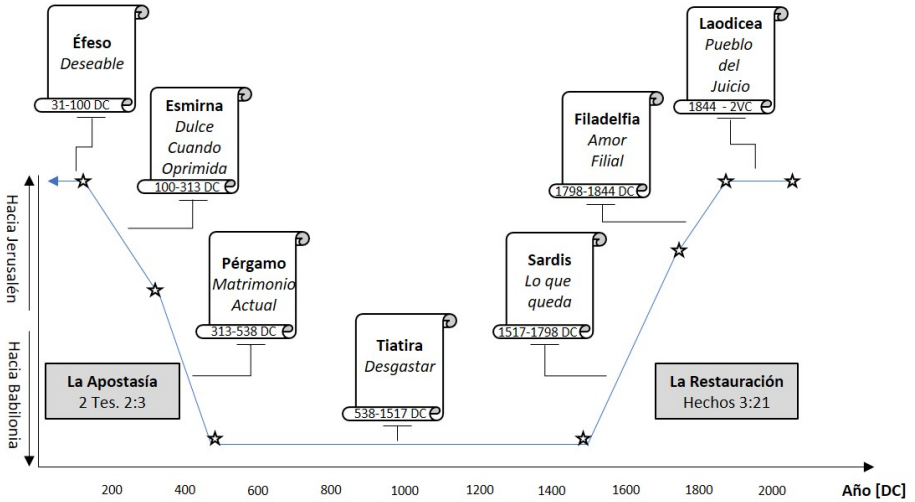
Éfeso
Deseable
31-100 DC

Esmirna
Dulce Cuando Oprimida
100-313 DC

Pérgamo
Matrimonio Actual
313-538 DC

Tiatira
Desgastar
538-1517 DC

Sardis
Lo que queda
1517-1798 DC

Filadelfia
Amor Filial
1798-1844 DC

Laodicea
Pueblo del Juicio
1844 - 2VC

Hacia Jerusalén

Hacia Babilonia

La Apostasía
2 Tes. 2:3

La Restauración
Hechos 3:21

200 400 600 800 1000 1200 1400 1600 1800 2000

Año [DC]